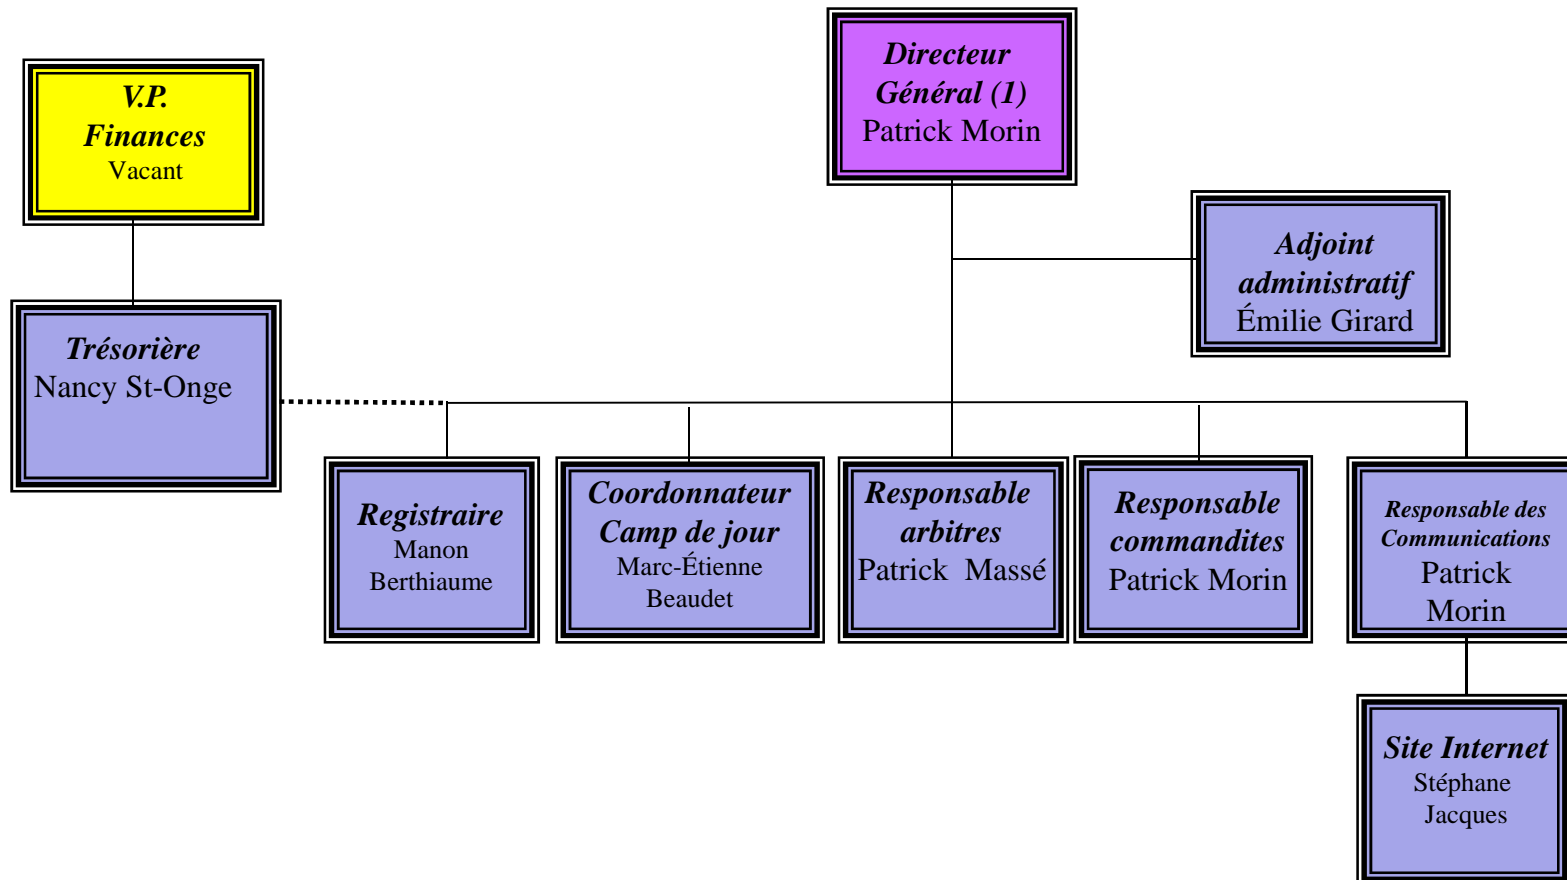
V.P.
Finances
Vacant

Directeur
Général (1)
Patrick Morin

Adjoint
administratif
Émilie Girard

Trésorière
Nancy St-Onge

Registraire
Manon
Berthiaume

Coordonnateur
Camp de jour
Marc-Étienne
Beaudet

Responsable
arbitres
Patrick Massé

Responsable
commandites
Patrick Morin

Responsable des
Communications
Patrick
Morin

Site Internet
Stéphane
Jacques